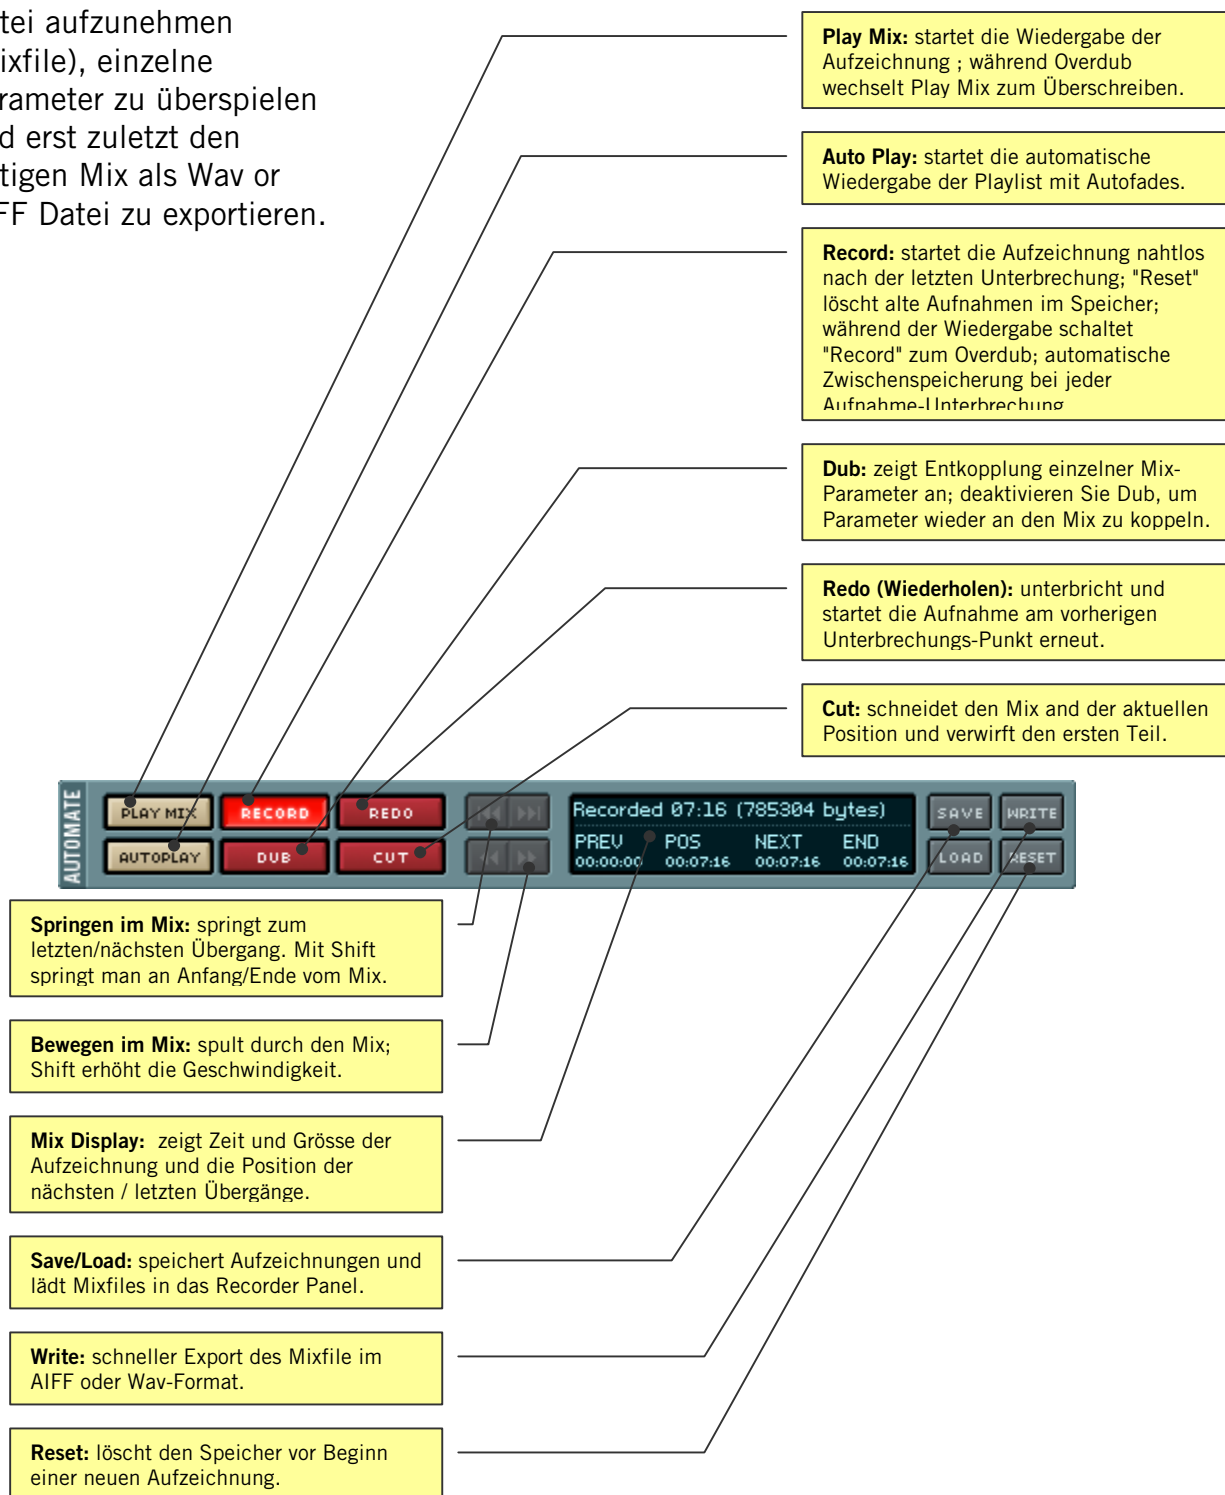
tei aufzunehmen ixfile), einzelne rameter zu überspielen d erst zuletzt den tigen Mix als Wav or FF Datei zu exportieren.

**Play Mix:** startet die Wiedergabe der Aufzeichnung ; während Overdub wechselt Play Mix zum Überschreiben.

**Auto Play:** startet die automatische Wiedergabe der Playlist mit Autofades.

**Record:** startet die Aufzeichnung nahtlos nach der letzten Unterbrechung; "Reset" löscht alte Aufnahmen im Speicher; während der Wiedergabe schaltet "Record" zum Overdub; automatische Zwischenspeicherung bei jeder Aufnahme-Unterbrechung

**Dub:** zeigt Entkopplung einzelner Mix-Parameter an; deaktivieren Sie Dub, um Parameter wieder an den Mix zu koppeln.

**Redo (Wiederholen):** unterbricht und startet die Aufnahme am vorherigen Unterbrechungs-Punkt erneut.

**Cut:** schneidet den Mix and der aktuellen Position und verwirft den ersten Teil.

AUTOMATE

PLAY MIX RECORD REDO

AUTOPLAY DUB CUT

Recorded 07:16 (785304 bytes)
PREV POS NEXT END
00:00:00 00:07:16 00:07:16 00:07:16

SAVE WRITE
LOAD RESET

**Springen im Mix:** springt zum letzten/nächsten Übergang. Mit Shift springt man an Anfang/Ende vom Mix.

**Bewegen im Mix:** spult durch den Mix; Shift erhöht die Geschwindigkeit.

**Mix Display:** zeigt Zeit und Grösse der Aufzeichnung und die Position der nächsten / letzten Übergänge.

**Save/Load:** speichert Aufzeichnungen und lädt Mixfiles in das Recorder Panel.

**Write:** schneller Export des Mixfile im AIFF oder Wav-Format.

**Reset:** löscht den Speicher vor Beginn einer neuen Aufzeichnung.